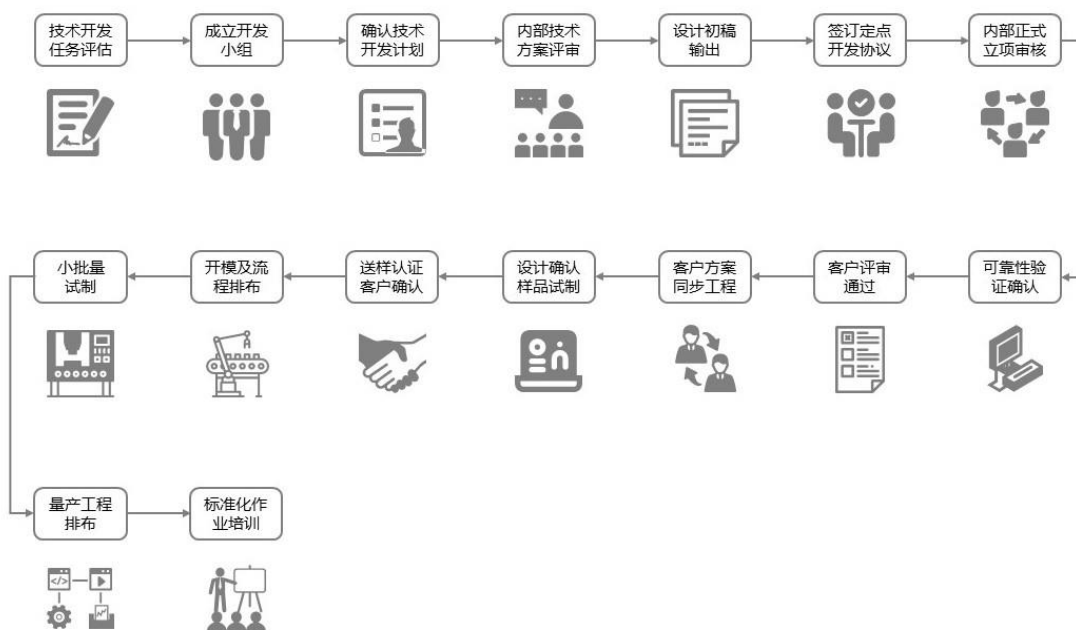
技术开发任务评估

成立开发小组

确认技术开发计划

内部技术方案评审

设计初稿输出

签订定点开发协议

内部正式立项审核

可靠性验证确认

客户评审通过

客户方案同步工程

设计确认样品试制

送样认证客户确认

开模及流程排布

小批量试制

量产工程排布

标准化作业培训